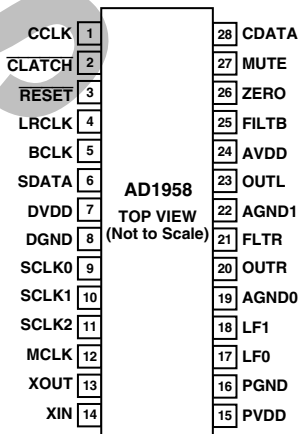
CCLK 1
$\overline{\text{CLATCH}}$ 2
$\overline{\text{RESET}}$ 3
LRCLK 4
BCLK 5
SDATA 6
DVDD 7
DGND 8
SCLK0 9
SCLK1 10
SCLK2 11
MCLK 12
XOUT 13
XIN 14

AD1958
TOP VIEW
(Not to Scale)

28 CDATA
27 MUTE
26 ZERO
25 FILTB
24 AVDD
23 OUTL
22 AGND1
21 FLTR
20 OUTR
19 AGND0
18 LF1
17 LF0
16 PGND
15 PVDD